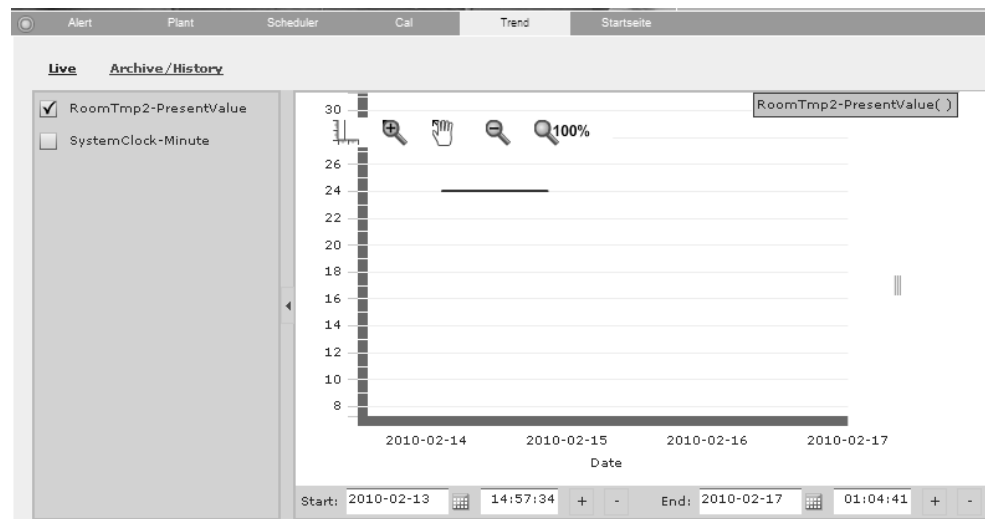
Alert Plant Scheduler Cal Trend Startseite

Live Archive/History

RoomTmp2-PresentValue
SystemClock-Minute

RoomTmp2-PresentValue( )

100%

30
26
24
22
20
18
16
14
12
10
8

2010-02-14 2010-02-15 2010-02-16 2010-02-17
Date

Start: 2010-02-13 14:57:34 + - End: 2010-02-17 01:04:41 + -